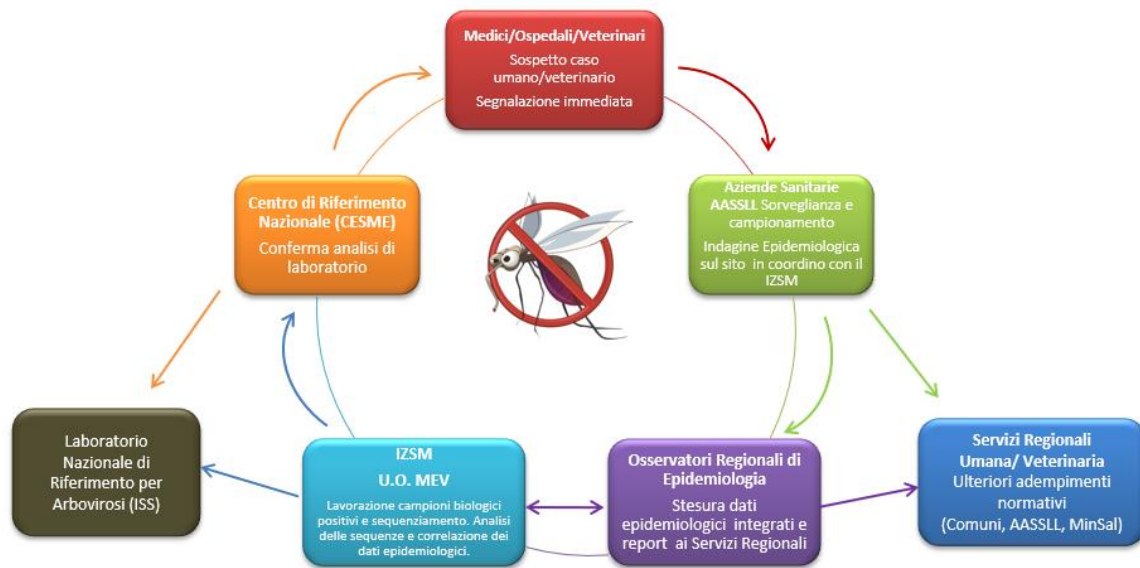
Medici/Ospedali/Veterinari
Sospetto caso umano/veterinario
Segnalazione immediata

Aziende Sanitarie AASSLL Sorveglianza e campionamento
Indagine Epidemiologica sul sito in coordino con il IZSM

Servizi Regionali Umana/ Veterinaria
Ulteriori adempimenti normativi
(Comuni, AASSLL, MinSal)

Osservatori Regionali di Epidemiologia
Stesura dati epidemiologici integrati e report ai Servizi Regionali

IZSM
U.O. MEV
Lavorazione campioni biologici positivi e sequenziamento. Analisi delle sequenze e correlazione dei dati epidemiologici.

Laboratorio Nazionale di Riferimento per Arbovirosi (ISS)

Centro di Riferimento Nazionale (CESME)
Conferma analisi di laboratorio